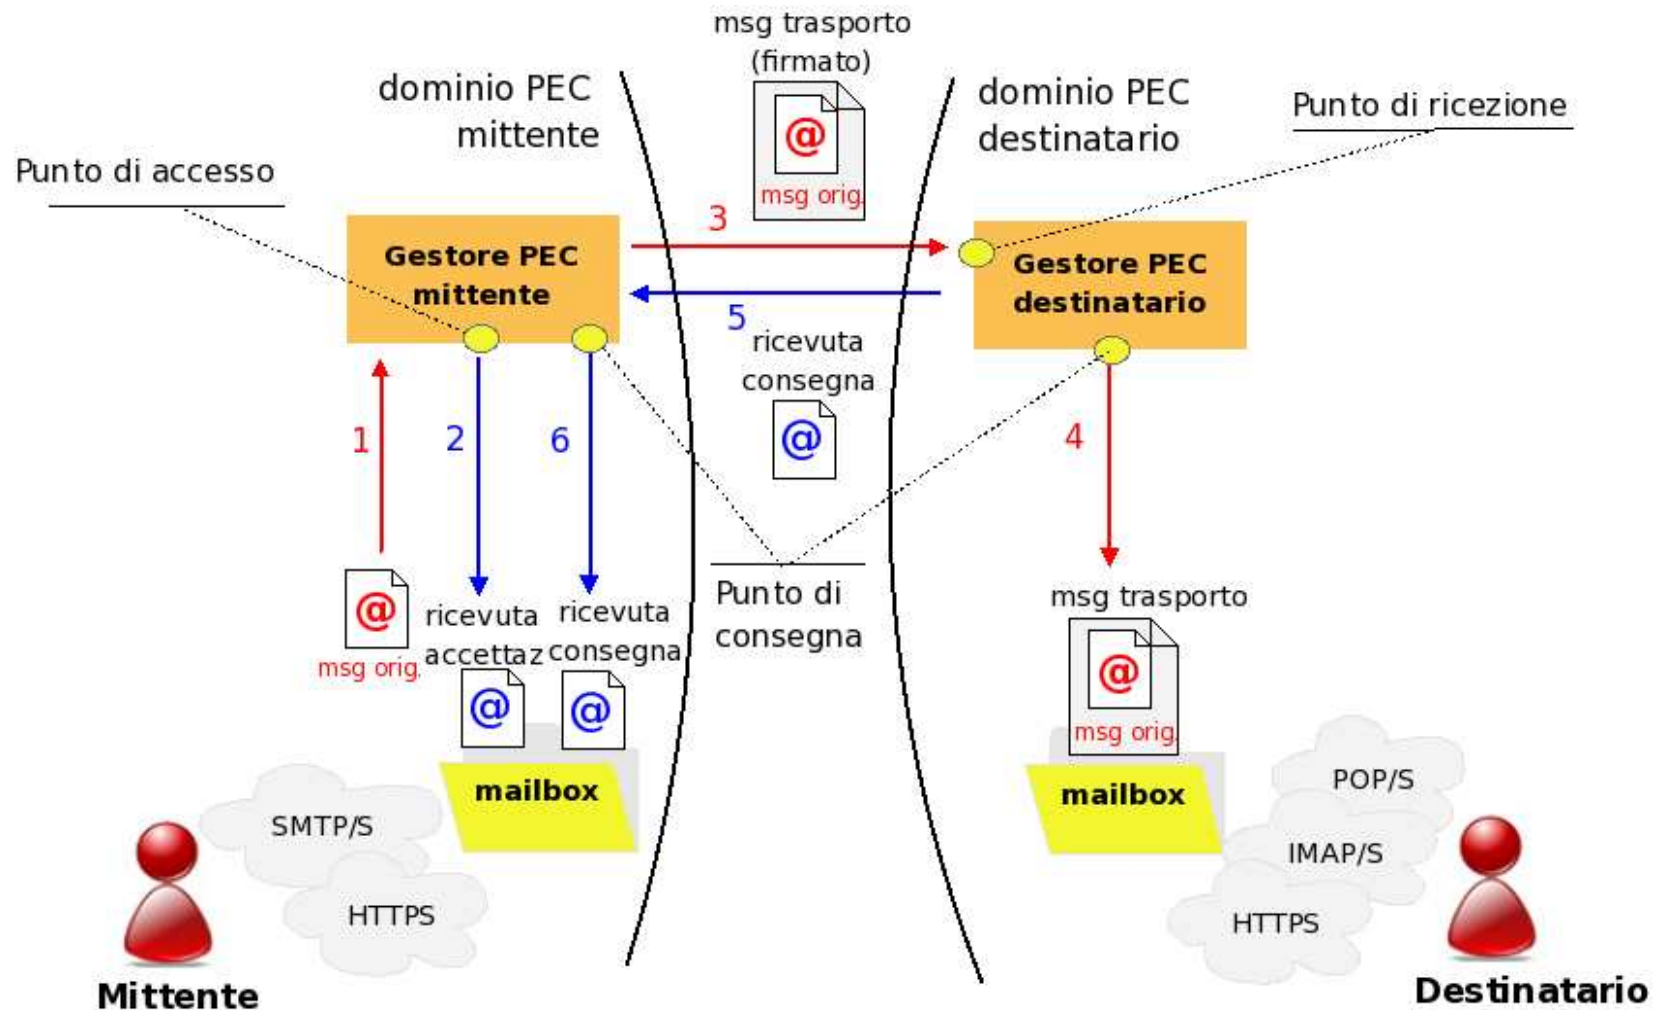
msg trasporto (firmato)

@

msg orig.

dominio PEC mittente

dominio PEC destinatario

Punto di ricezione

Punto di accesso

3

Gestore PEC mittente

Gestore PEC destinatario

5

ricevuta consegna

@

1

2

6

4

@

msg orig.

ricevuta accettaz

ricevuta consegna

Punto di consegna

msg trasporto

@

msg orig.

@

@

mailbox

mailbox

SMTP/S

HTTPS

POP/S

IMAP/S

HTTPS

Mittente

Destinatario